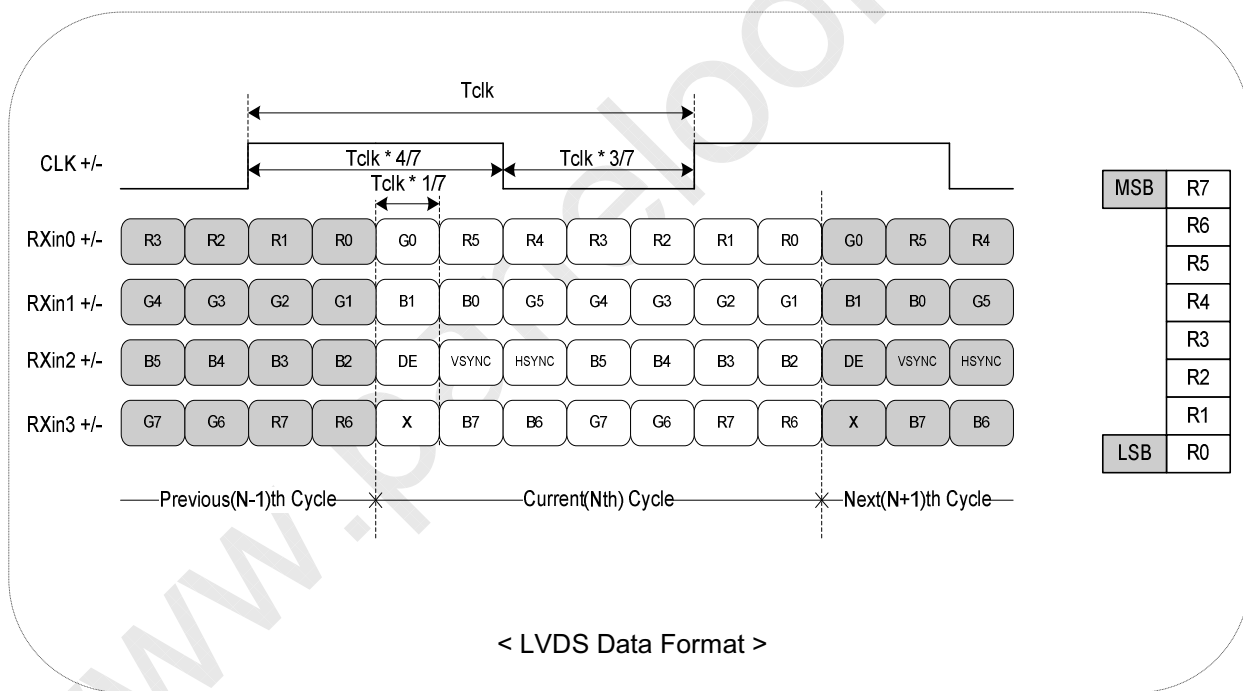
Tclk

CLK +/-

Tclk * 4/7

Tclk * 3/7

Tclk * 1/7

RXin0 +/- R3 R2 R1 R0 G0 R5 R4 R3 R2 R1 R0 G0 R5 R4

RXin1 +/- G4 G3 G2 G1 B1 B0 G5 G4 G3 G2 G1 B1 B0 G5

RXin2 +/- B5 B4 B3 B2 DE VSYNC HSYNC B5 B4 B3 B2 DE VSYNC HSYNC

RXin3 +/- G7 G6 R7 R6 X B7 B6 G7 G6 R7 R6 X B7 B6

Previous(N-1)th Cycle

Current(Nth) Cycle

Next(N+1)th Cycle

| MSB | R7 |
|---|---|
| | R6 |
| | R5 |
| | R4 |
| | R3 |
| | R2 |
| | R1 |
| LSB | R0 |

< LVDS Data Format >